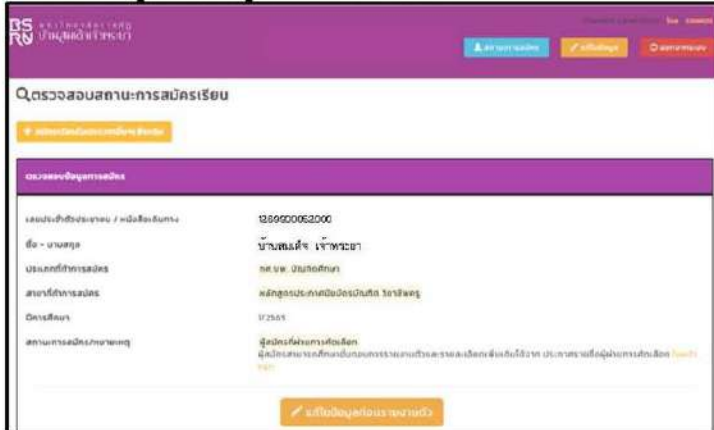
BS RU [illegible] บ้านสมเด็จเจ้าพระยา

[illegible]

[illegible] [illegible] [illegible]

Qตรวจสอบสถานะการสมัครเรียน

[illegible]

ตรวจสอบข้อมูลการสมัคร

เลขประจำตัวประชาชน / หนังสือเดินทาง 1269900052000

ชื่อ - นามสกุล บ้านสมเด็จ เจ้าพระยา

ประเภทที่ทำการสมัคร กศ.บพ. บัณฑิตศึกษา

สาขาที่ทำการสมัคร หลักสูตรประกาศนียบัตรบัณฑิต วิชาชีพครู

ปีการศึกษา 1/2565

สถานะการสมัคร/หมายเหตุ ผู้สมัครที่ผ่านการคัดเลือก
ผู้สมัครสามารถศึกษาขั้นตอนการรายงานตัวและรายละเอียดเพิ่มเติมได้จาก ประกาศรายชื่อผู้ผ่านการคัดเลือก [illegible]

แก้ไขข้อมูลก่อนรายงานตัว